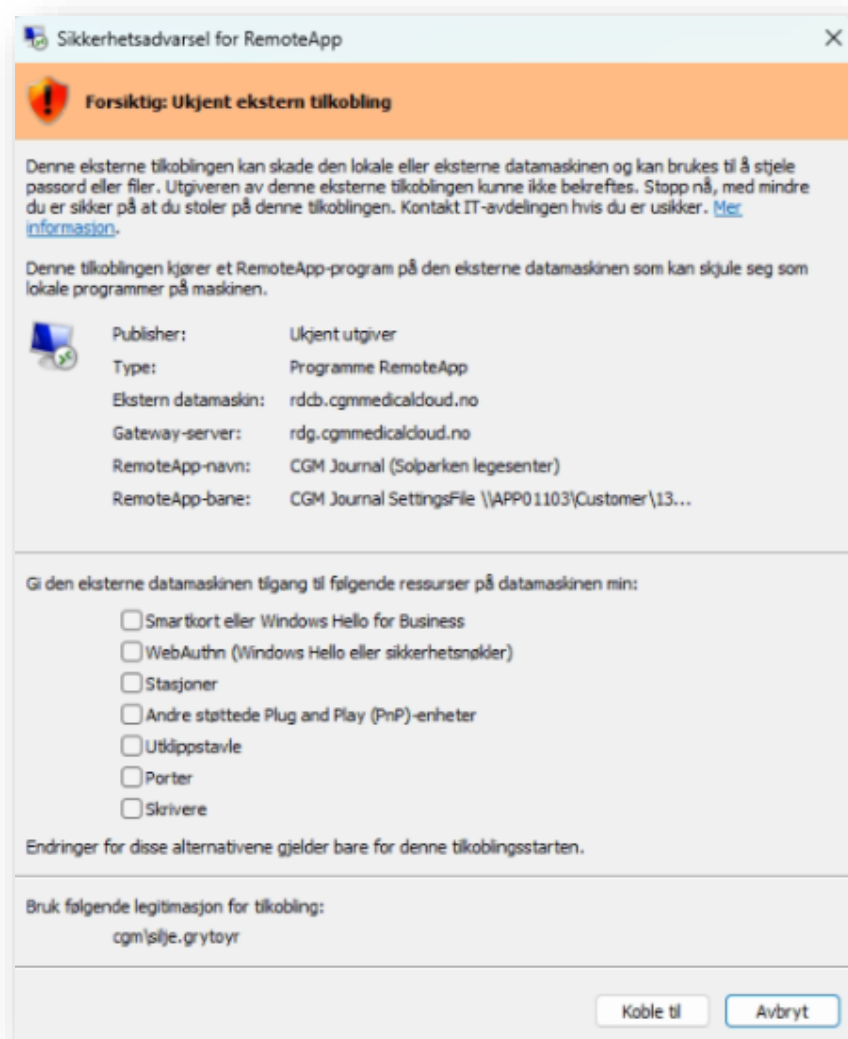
Sikkerhetsadvarsel for RemoteApp

×

Forsiktig: Ukjent ekstern tilkobling

Denne eksterne tilkoblingen kan skade den lokale eller eksterne datamaskinen og kan brukes til å stjele passord eller filer. Utgiveren av denne eksterne tilkoblingen kunne ikke bekreftes. Stopp nå, med mindre du er sikker på at du stoler på denne tilkoblingen. Kontakt IT-avdelingen hvis du er usikker. Mer informasjon.

Denne tilkoblingen kjører et RemoteApp-program på den eksterne datamaskinen som kan skjule seg som lokale programmer på maskinen.

| | |
|---|---|
| Publisher: | Ukjent utgiver |
| Type: | Programme RemoteApp |
| Ekstern datamaskin: | rdcb.cgmmedicalcloud.no |
| Gateway-server: | rdg.cgmmedicalcloud.no |
| RemoteApp-navn: | CGM Journal (Solparken legesenter) |
| RemoteApp-bane: | CGM Journal SettingsFile \\APP01103\Customer\13... |

Gi den eksterne datamaskinen tilgang til følgende ressurser på datamaskinen min:

Smartkort eller Windows Hello for Business
WebAuthn (Windows Hello eller sikkerhetsnøkler)
Stasjoner
Andre støttede Plug and Play (PnP)-enheter
Utklippstavle
Porter
Skrivere

Endringer for disse alternativene gjelder bare for denne tilkoblingsstarten.

Bruk følgende legitimasjon for tilkobling:
cgm\silje.grytoyr

Koble til
Avbryt